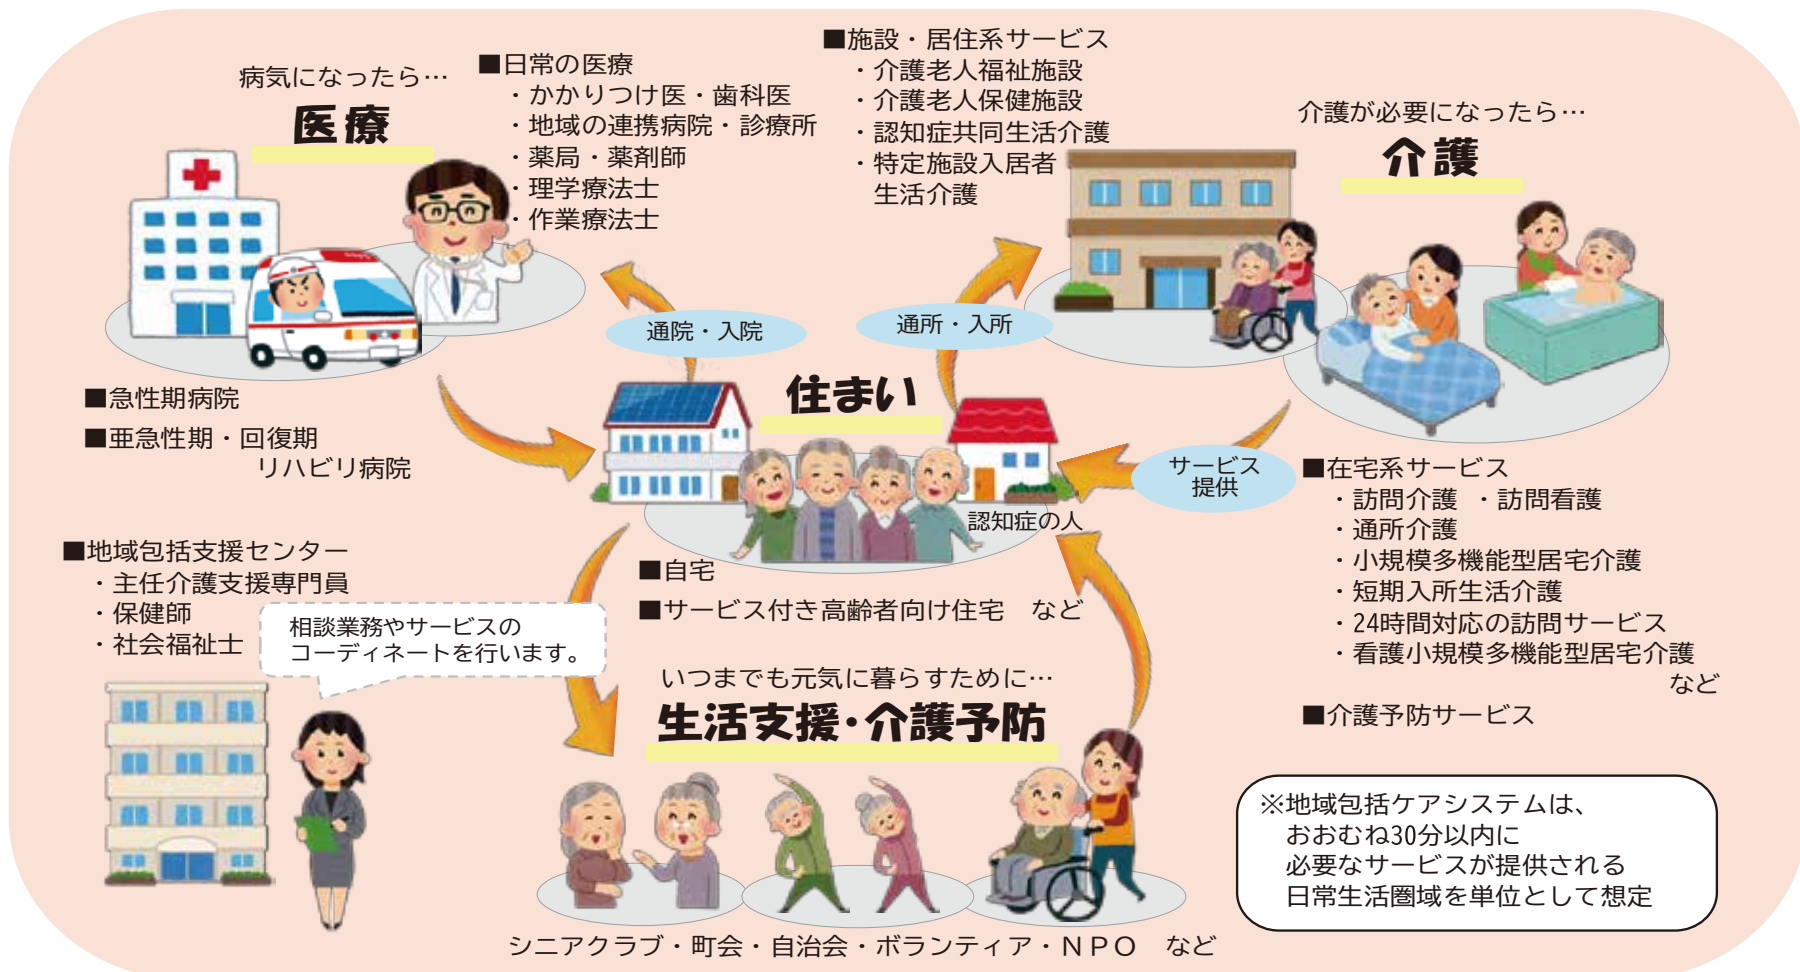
病気になったら…
医療

■日常の医療
・かかりつけ医・歯科医
・地域の連携病院・診療所
・薬局・薬剤師
・理学療法士
・作業療法士

■施設・居住系サービス
・介護老人福祉施設
・介護老人保健施設
・認知症共同生活介護
・特定施設入居者生活介護

介護が必要になったら…
介護

通院・入院

通所・入所

■急性期病院
■亜急性期・回復期リハビリ病院

住まい

サービス提供

認知症の人

■在宅系サービス
・訪問介護　・訪問看護
・通所介護
・小規模多機能型居宅介護
・短期入所生活介護
・24時間対応の訪問サービス
・看護小規模多機能型居宅介護
など

■介護予防サービス

■地域包括支援センター
・主任介護支援専門員
・保健師
・社会福祉士

相談業務やサービスのコーディネートを行います。

■自宅
■サービス付き高齢者向け住宅　など

いつまでも元気に暮らすために…
生活支援・介護予防

※地域包括ケアシステムは、おおむね30分以内に必要なサービスが提供される日常生活圏域を単位として想定

シニアクラブ・町会・自治会・ボランティア・NPO　など